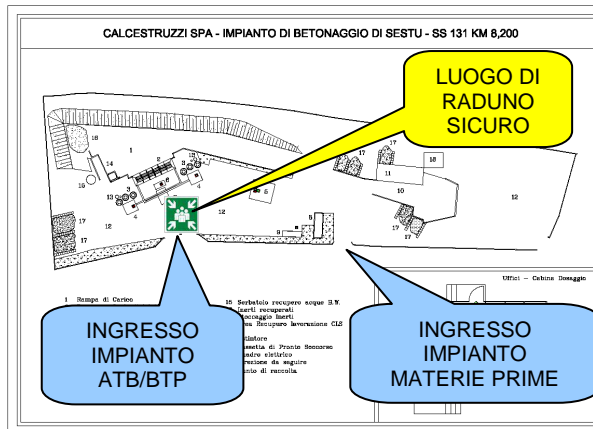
CALCESTRUZZI SPA - IMPIANTO DI BETONAGGIO DI SESTU - SS 131 KM 8,200

LUOGO DI RADUNO SICURO

16
1
14
15
2
3
4
10
17
17
12
5
6
8
9
17
17
13
11
10
12
17
17

1 Rampa di Carico

15 Serbatoio recupero acque B.W.
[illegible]inerti recuperati
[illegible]stoccaggio inerti
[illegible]ceu Recupero lavorazione CLS
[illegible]stintore
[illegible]cassetta di Pronto Soccorso
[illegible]uadro elettrico
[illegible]rezione da seguire
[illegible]nto di raccolta

Uffici - Cabina Dosaggio

INGRESSO IMPIANTO ATB/BTP

INGRESSO IMPIANTO MATERIE PRIME